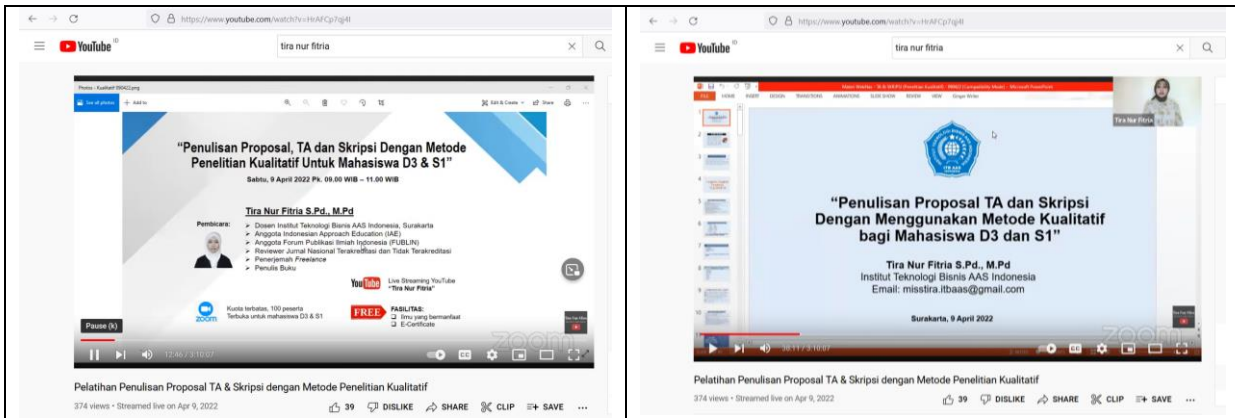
https://www.youtube.com/watch?v=HrAFCp7qj4I

YouTube

tira nur fitria

"Penulisan Proposal, TA dan Skripsi Dengan Metode Penelitian Kualitatif Untuk Mahasiswa D3 & S1"

Sabtu, 9 April 2022 Pk. 09.00 WIB – 11.00 WIB

Pembicara:

Tira Nur Fitria S.Pd., M.Pd

➢ Dosen Institut Teknologi Bisnis AAS Indonesia, Surakarta
➢ Anggota Indonesian Approach Education (IAE)
➢ Anggota Forum Publikasi Ilmiah Indonesia (FUBLIN)
➢ Reviewer Jurnal Nasional Terakreditasi dan Tidak Terakreditasi
➢ Penerjemah Freelance
➢ Penulis Buku

Live Streaming YouTube "Tira Nur Fitria"

zoom

Kuota terbatas, 100 peserta
Terbuka untuk mahasiswa D3 & S1

FREE

FASILITAS:
❑ Ilmu yang bermanfaat
❑ E-Certificate

Pause (k)

12:46 / 3:10:07

Pelatihan Penulisan Proposal TA & Skripsi dengan Metode Penelitian Kualitatif

374 views • Streamed live on Apr 9, 2022

39 DISLIKE SHARE CLIP SAVE ...

https://www.youtube.com/watch?v=HrAFCp7qj4I

YouTube

tira nur fitria

Tira Nur Fitria

"Penulisan Proposal TA dan Skripsi Dengan Menggunakan Metode Kualitatif bagi Mahasiswa D3 dan S1"

Tira Nur Fitria S.Pd., M.Pd
Institut Teknologi Bisnis AAS Indonesia
Email: misstira.itbaas@gmail.com

Surakarta, 9 April 2022

30:11 / 3:10:07

Pelatihan Penulisan Proposal TA & Skripsi dengan Metode Penelitian Kualitatif

374 views • Streamed live on Apr 9, 2022

39 DISLIKE SHARE CLIP SAVE ...